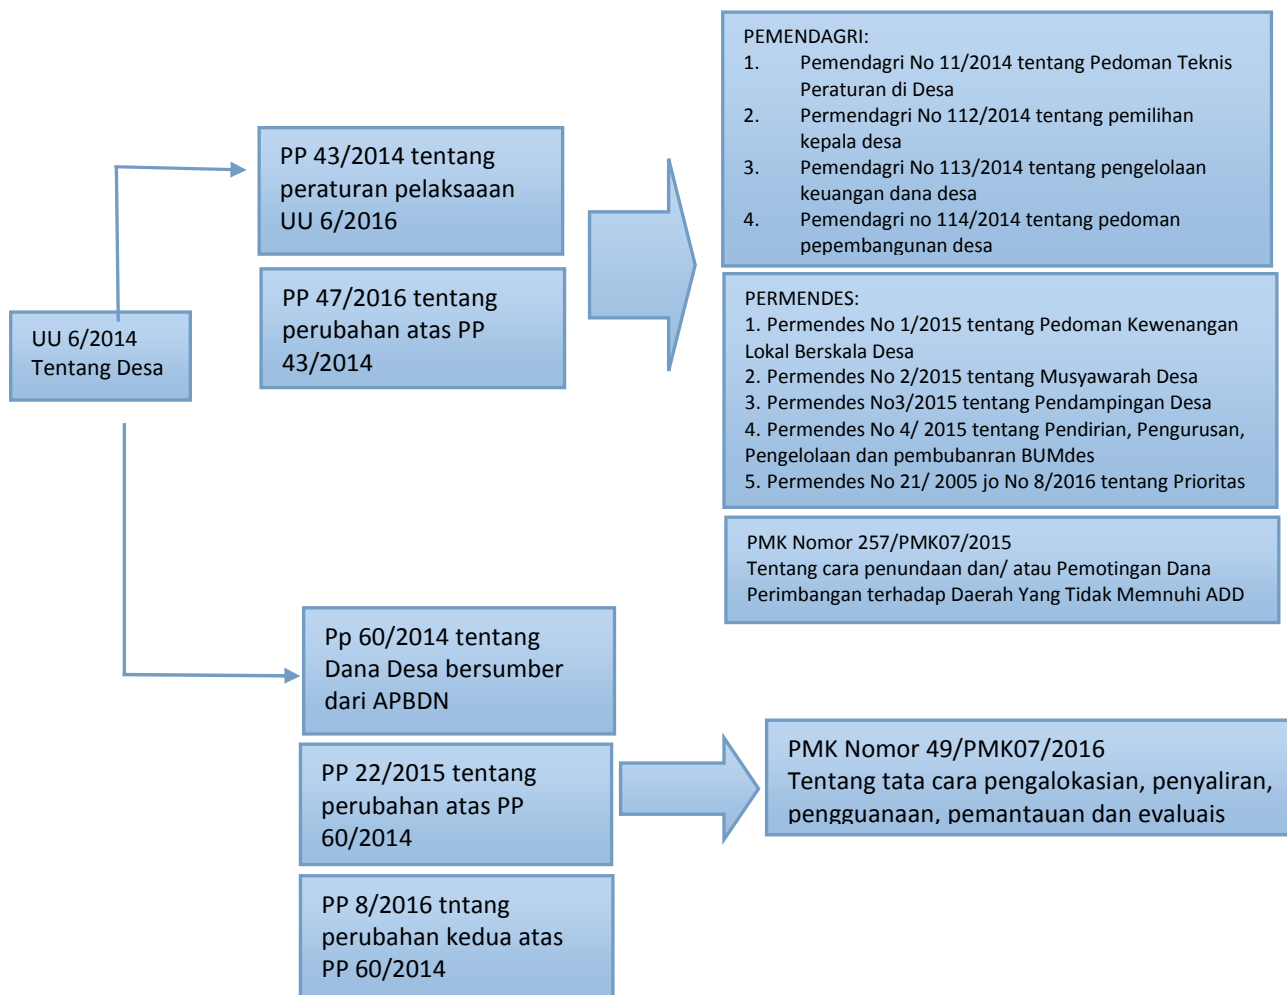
UU 6/2014 Tentang Desa

PP 43/2014 tentang peraturan pelaksaaan UU 6/2016

PP 47/2016 tentang perubahan atas PP 43/2014

PEMENDAGRI:
1. Pemendagri No 11/2014 tentang Pedoman Teknis Peraturan di Desa
2. Permendagri No 112/2014 tentang pemilihan kepala desa
3. Pemendagri No 113/2014 tentang pengelolaan keuangan dana desa
4. Pemendagri no 114/2014 tentang pedoman pepembangunan desa

PERMENDES:
1. Permendes No 1/2015 tentang Pedoman Kewenangan Lokal Berskala Desa
2. Permendes No 2/2015 tentang Musyawarah Desa
3. Permendes No3/2015 tentang Pendampingan Desa
4. Permendes No 4/ 2015 tentang Pendirian, Pengurusan, Pengelolaan dan pembubanran BUMdes
5. Permendes No 21/ 2005 jo No 8/2016 tentang Prioritas

PMK Nomor 257/PMK07/2015
Tentang cara penundaan dan/ atau Pemotingan Dana Perimbangan terhadap Daerah Yang Tidak Memnuhi ADD

Pp 60/2014 tentang Dana Desa bersumber dari APBDN

PP 22/2015 tentang perubahan atas PP 60/2014

PP 8/2016 tntang perubahan kedua atas PP 60/2014

PMK Nomor 49/PMK07/2016
Tentang tata cara pengalokasian, penyaliran, pengguanaan, pemantauan dan evaluais